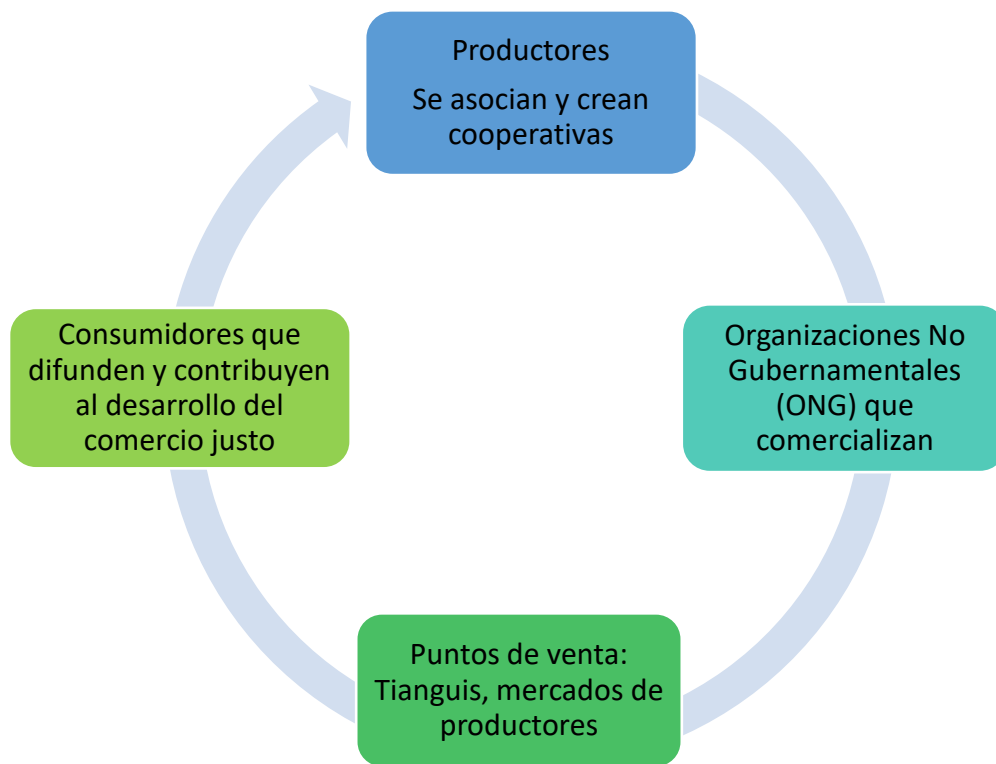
Productores

Se asocian y crean cooperativas

Organizaciones No Gubernamentales (ONG) que comercializan

Puntos de venta: Tianguis, mercados de productores

Consumidores que difunden y contribuyen al desarrollo del comercio justo